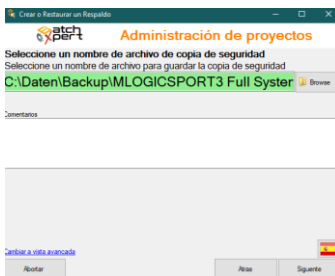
Crear o Restaurar un Respaldo

atch xpert

Administración de proyectos

Seleccione un nombre de archivo de copia de seguridad
Seleccione un nombre de archivo para guardar la copia de seguridad

C:\Daten\Backup\MLOGICSPORT3 Full Syster

Browse

Comentarios

Cambiar a vista avanzada

Abortar

Atras

Siguiente